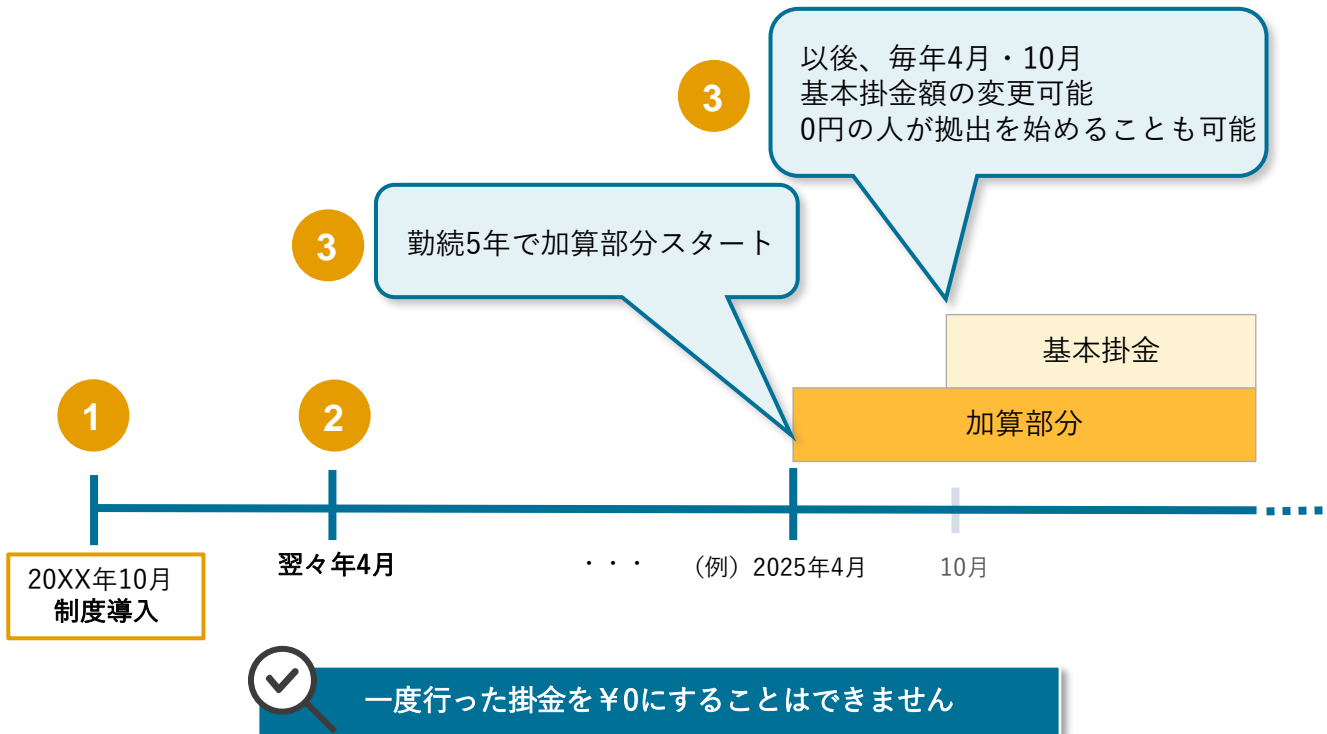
3

以後、毎年4月・10月
基本掛金額の変更可能
0円の人が拠出を始めることも可能

3

勤続5年で加算部分スタート

基本掛金

加算部分

1

2

20XX年10月
制度導入

翌々年4月

・・・

（例）2025年4月

10月

一度行った掛金を￥0にすることはできません